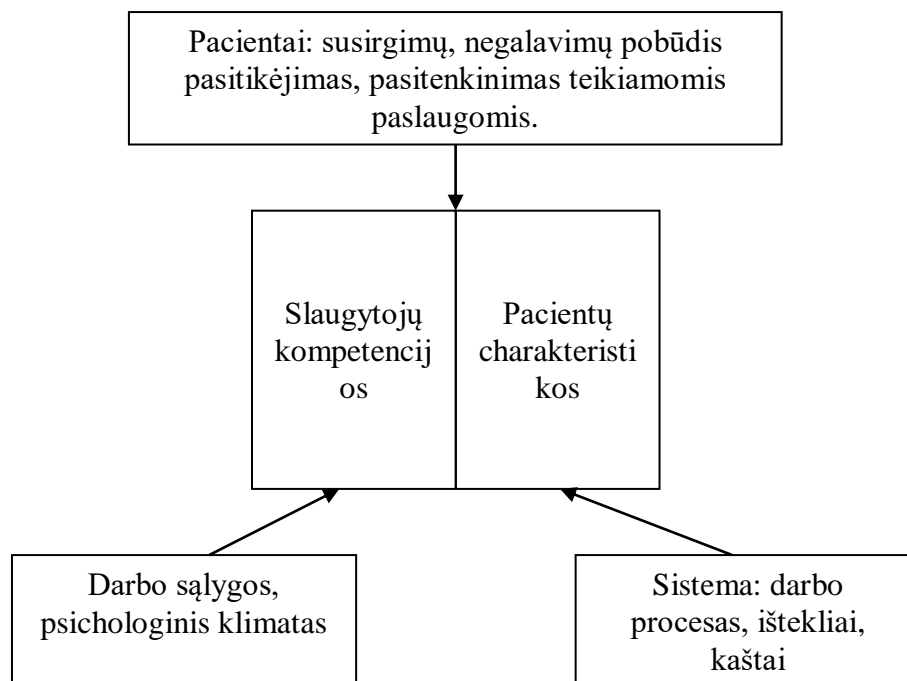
Pacientai: susirgimų, negalavimų pobūdis pasitikėjimas, pasitenkinimas teikiamomis paslaugomis.

Slaugytojų kompetencijos

Pacientų charakteristikos

Darbo sąlygos, psichologinis klimatas

Sistema: darbo procesas, ištekliai, kaštai